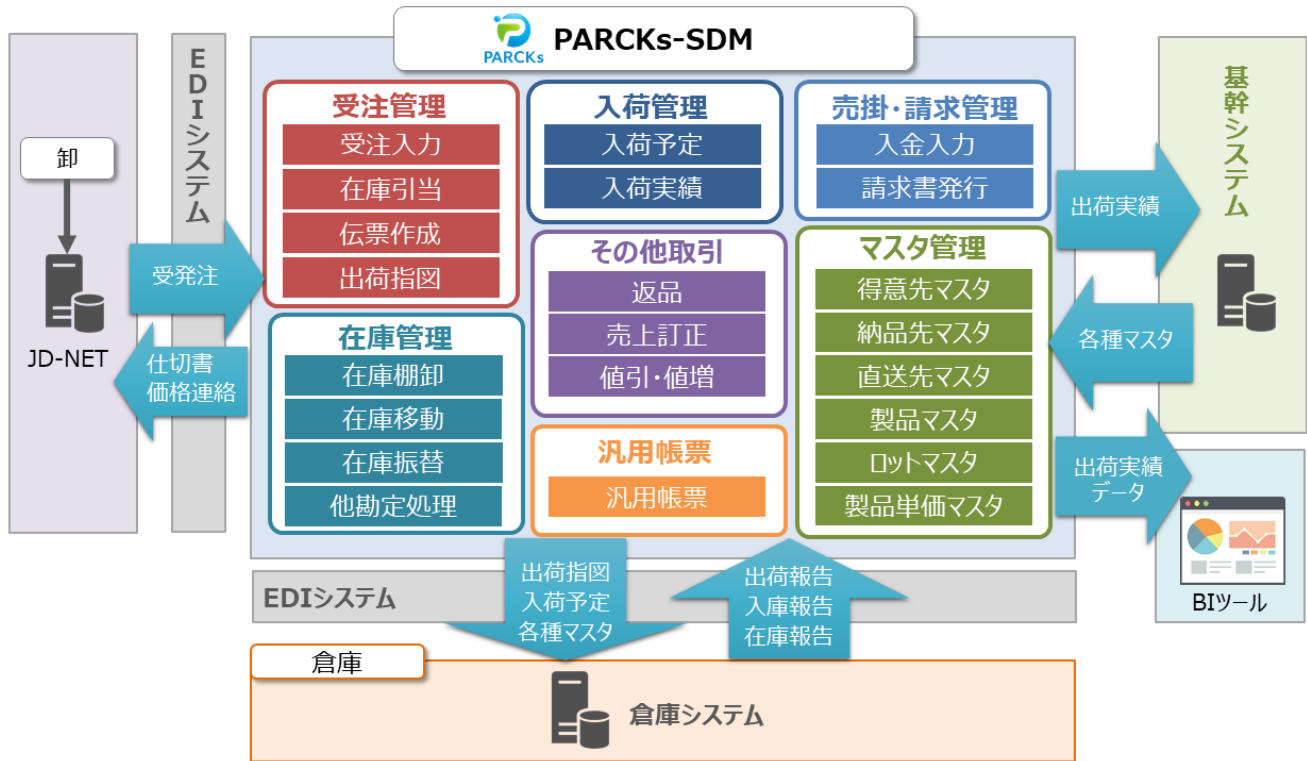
PARCKs PARCKs-SDM

卸

JD-NET

EDIシステム

受発注

仕切書
価格連絡

受注管理
受注入力
在庫引当
伝票作成
出荷指図

入荷管理
入荷予定
入荷実績

売掛・請求管理
入金入力
請求書発行

在庫管理
在庫棚卸
在庫移動
在庫振替
他勘定処理

その他取引
返品
売上訂正
値引・値増

マスタ管理
得意先マスタ
納品先マスタ
直送先マスタ
製品マスタ
ロットマスタ
製品単価マスタ

汎用帳票
汎用帳票

基幹システム

出荷実績

各種マスタ

出荷実績データ

BIツール

EDIシステム

出荷指図
入荷予定
各種マスタ

出荷報告
入庫報告
在庫報告

倉庫

倉庫システム